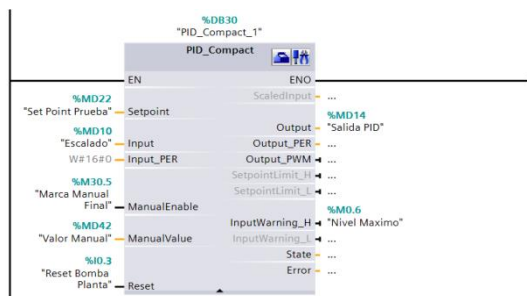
%DB30
"PID_Compact_1"

PID_Compact

EN
ENO

%MD22
"Set Point Prueba" Setpoint

%MD10
"Escalado" Input

W#16#0 Input_PER

%M30.5
"Marca Manual Final" ManualEnable

%MD42
"Valor Manual" ManualValue

%I0.3
"Reset Bomba Planta" Reset

ScaledInput ...

%MD14
Output "Salida PID"

Output_PER ...

Output_PWM ...

SetpointLimit_H ...

SetpointLimit_L ...

%M0.6
InputWarning_H "Nivel Maximo"

InputWarning_L ...

State ...

Error ...